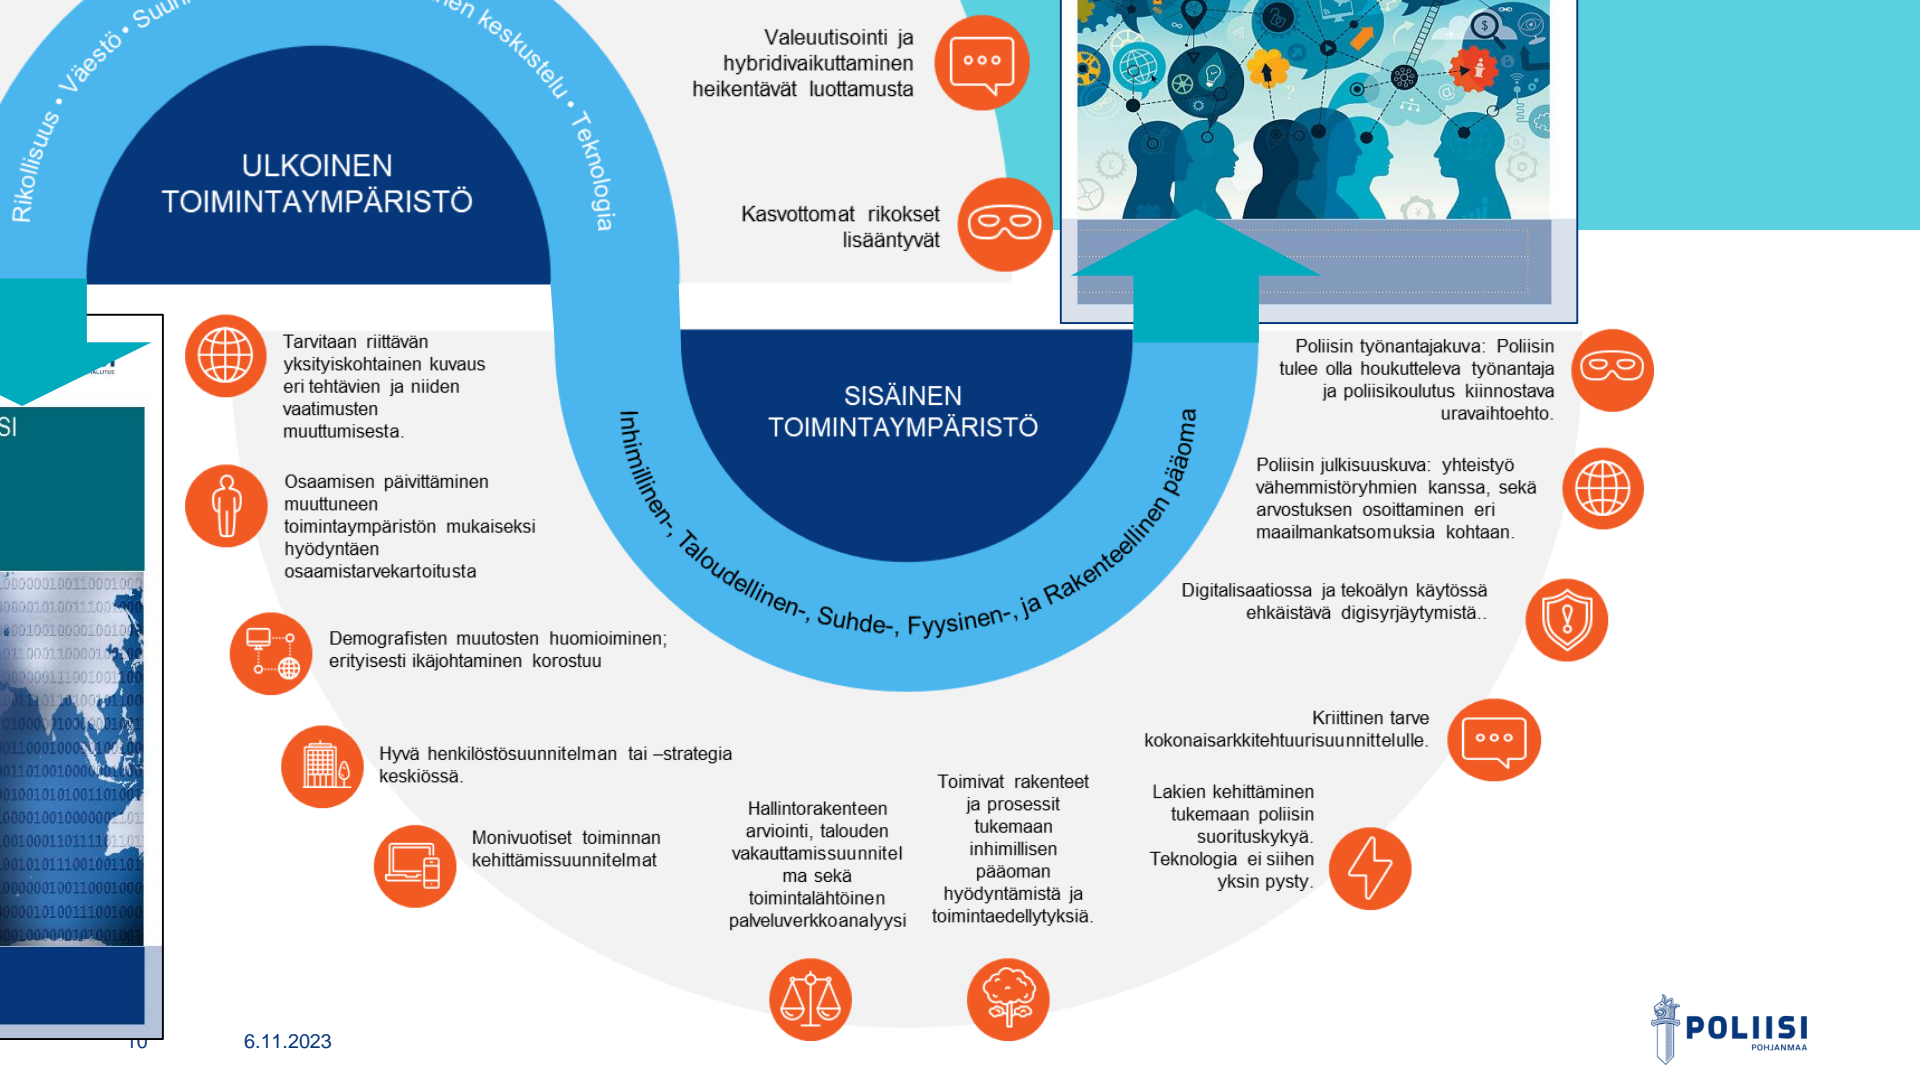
Rikollisuus • Väestö • Suun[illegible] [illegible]en keskustelu • Teknologia

ULKOINEN TOIMINTAYMPÄRISTÖ

Valeuutisointi ja hybridivaikuttaminen heikentävät luottamusta

Kasvottomat rikokset lisääntyvät

SI

Tarvitaan riittävän yksityiskohtainen kuvaus eri tehtävien ja niiden vaatimusten muuttumisesta.

Osaamisen päivittäminen muuttuneen toimintaympäristön mukaiseksi hyödyntäen osaamistarvekartoitusta

Demografisten muutosten huomioiminen; erityisesti ikäjohtaminen korostuu

Hyvä henkilöstösuunnitelman tai –strategia keskiössä.

Monivuotiset toiminnan kehittämissuunnitelmat

SISÄINEN TOIMINTAYMPÄRISTÖ

Inhimillinen-, Taloudellinen-, Suhde-, Fyysinen-, ja Rakenteellinen pääoma

Poliisin työnantajakuva: Poliisin tulee olla houkutteleva työnantaja ja poliisikoulutus kiinnostava uravaihtoehto.

Poliisin julkisuuskuva: yhteistyö vähemmistöryhmien kanssa, sekä arvostuksen osoittaminen eri maailmankatsomuksia kohtaan.

Digitalisaatiossa ja tekoälyn käytössä ehkäistävä digisyrjäytymistä..

Kriittinen tarve kokonaisarkkitehtuurisuunnittelulle.

Lakien kehittäminen tukemaan poliisin suorituskykyä. Teknologia ei siihen yksin pysty.

Hallintorakenteen arviointi, talouden vakauttamissuunnitelma sekä toimintalähtöinen palveluverkkoanalyysi

Toimivat rakenteet ja prosessit tukemaan inhimillisen pääoman hyödyntämistä ja toimintaedellytyksiä.

10

6.11.2023

POLIISI POHJANMAA